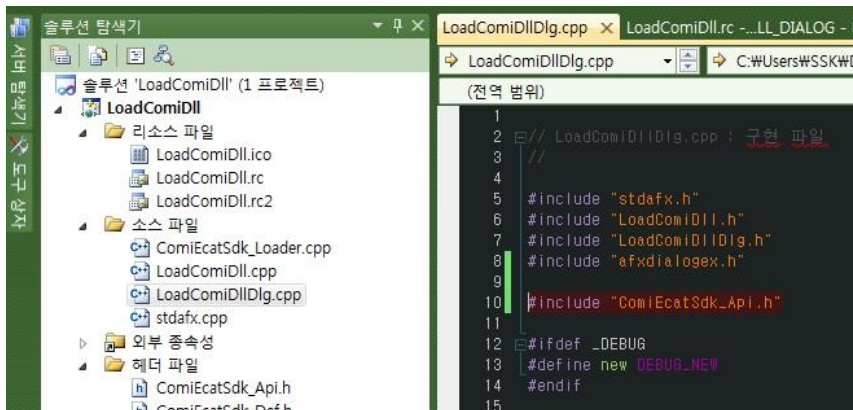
서버 탐색기
도구 상자

솔루션 탐색기 ▾ ᛘ ✕

솔루션 'LoadComiDll' (1 프로젝트)
LoadComiDll
리소스 파일
LoadComiDll.ico
LoadComiDll.rc
LoadComiDll.rc2
소스 파일
ComiEcatSdk_Loader.cpp
LoadComiDll.cpp
LoadComiDllDlg.cpp
stdafx.cpp
외부 종속성
헤더 파일
ComiEcatSdk_Api.h
ComiEcatSdk_Def.h

LoadComiDllDlg.cpp ✕ LoadComiDll.rc -...LL_DIALOG -
LoadComiDllDlg.cpp
C:₩Users₩SSK₩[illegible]
(전역 범위)

1
2 // LoadComiDllDlg.cpp : 구현 파일
3 //
4
5 #include "stdafx.h"
6 #include "LoadComiDll.h"
7 #include "LoadComiDllDlg.h"
8 #include "afxdialogex.h"
9
10 #include "ComiEcatSdk_Api.h"
11
12 #ifdef _DEBUG
13 #define new DEBUG_NEW
14 #endif
15